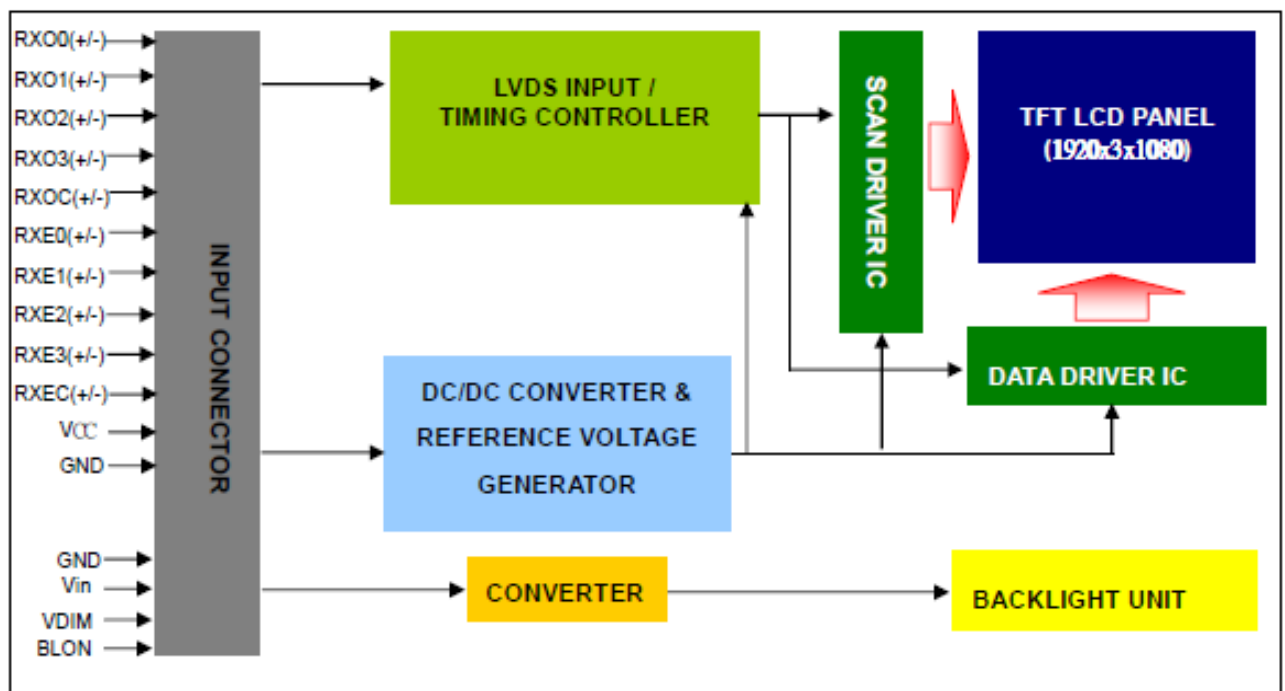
RXO0(+/-)
RXO1(+/-)
RXO2(+/-)
RXO3(+/-)
RXOC(+/-)
RXE0(+/-)
RXE1(+/-)
RXE2(+/-)
RXE3(+/-)
RXEC(+/-)
VCC
GND
GND
Vin
VDIM
BLON

INPUT CONNECTOR

LVDS INPUT / TIMING CONTROLLER

SCAN DRIVER IC

TFT LCD PANEL (1920x3x1080)

DC/DC CONVERTER & REFERENCE VOLTAGE GENERATOR

DATA DRIVER IC

CONVERTER

BACKLIGHT UNIT